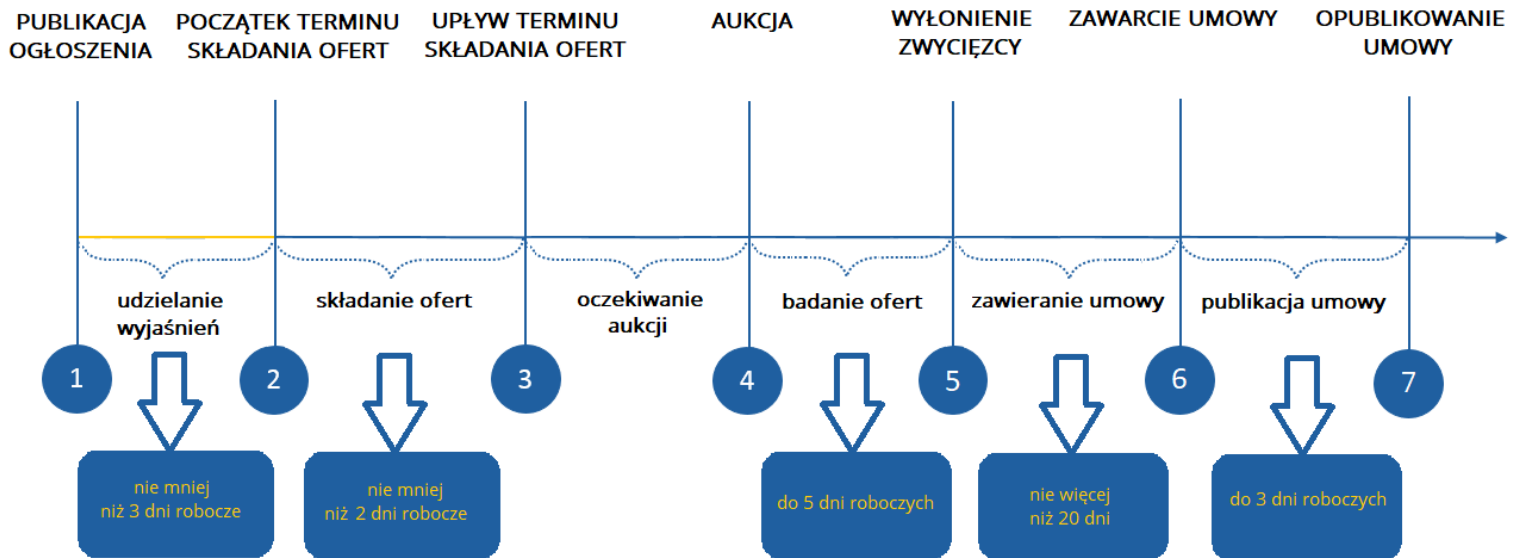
PUBLIKACJA OGŁOSZENIA

POCZĄTEK TERMINU SKŁADANIA OFERT

UPŁYW TERMINU SKŁADANIA OFERT

AUKCJA

WYŁONIENIE ZWYCIĘZCY

ZAWARCIE UMOWY

OPUBLIKOWANIE UMOWY

udzielanie wyjaśnień

składanie ofert

oczekiwanie aukcji

badanie ofert

zawieranie umowy

publikacja umowy

1

2

3

4

5

6

7

nie mniej niż 3 dni robocze

nie mniej niż 2 dni robocze

do 5 dni roboczych

nie więcej niż 20 dni

do 3 dni roboczych